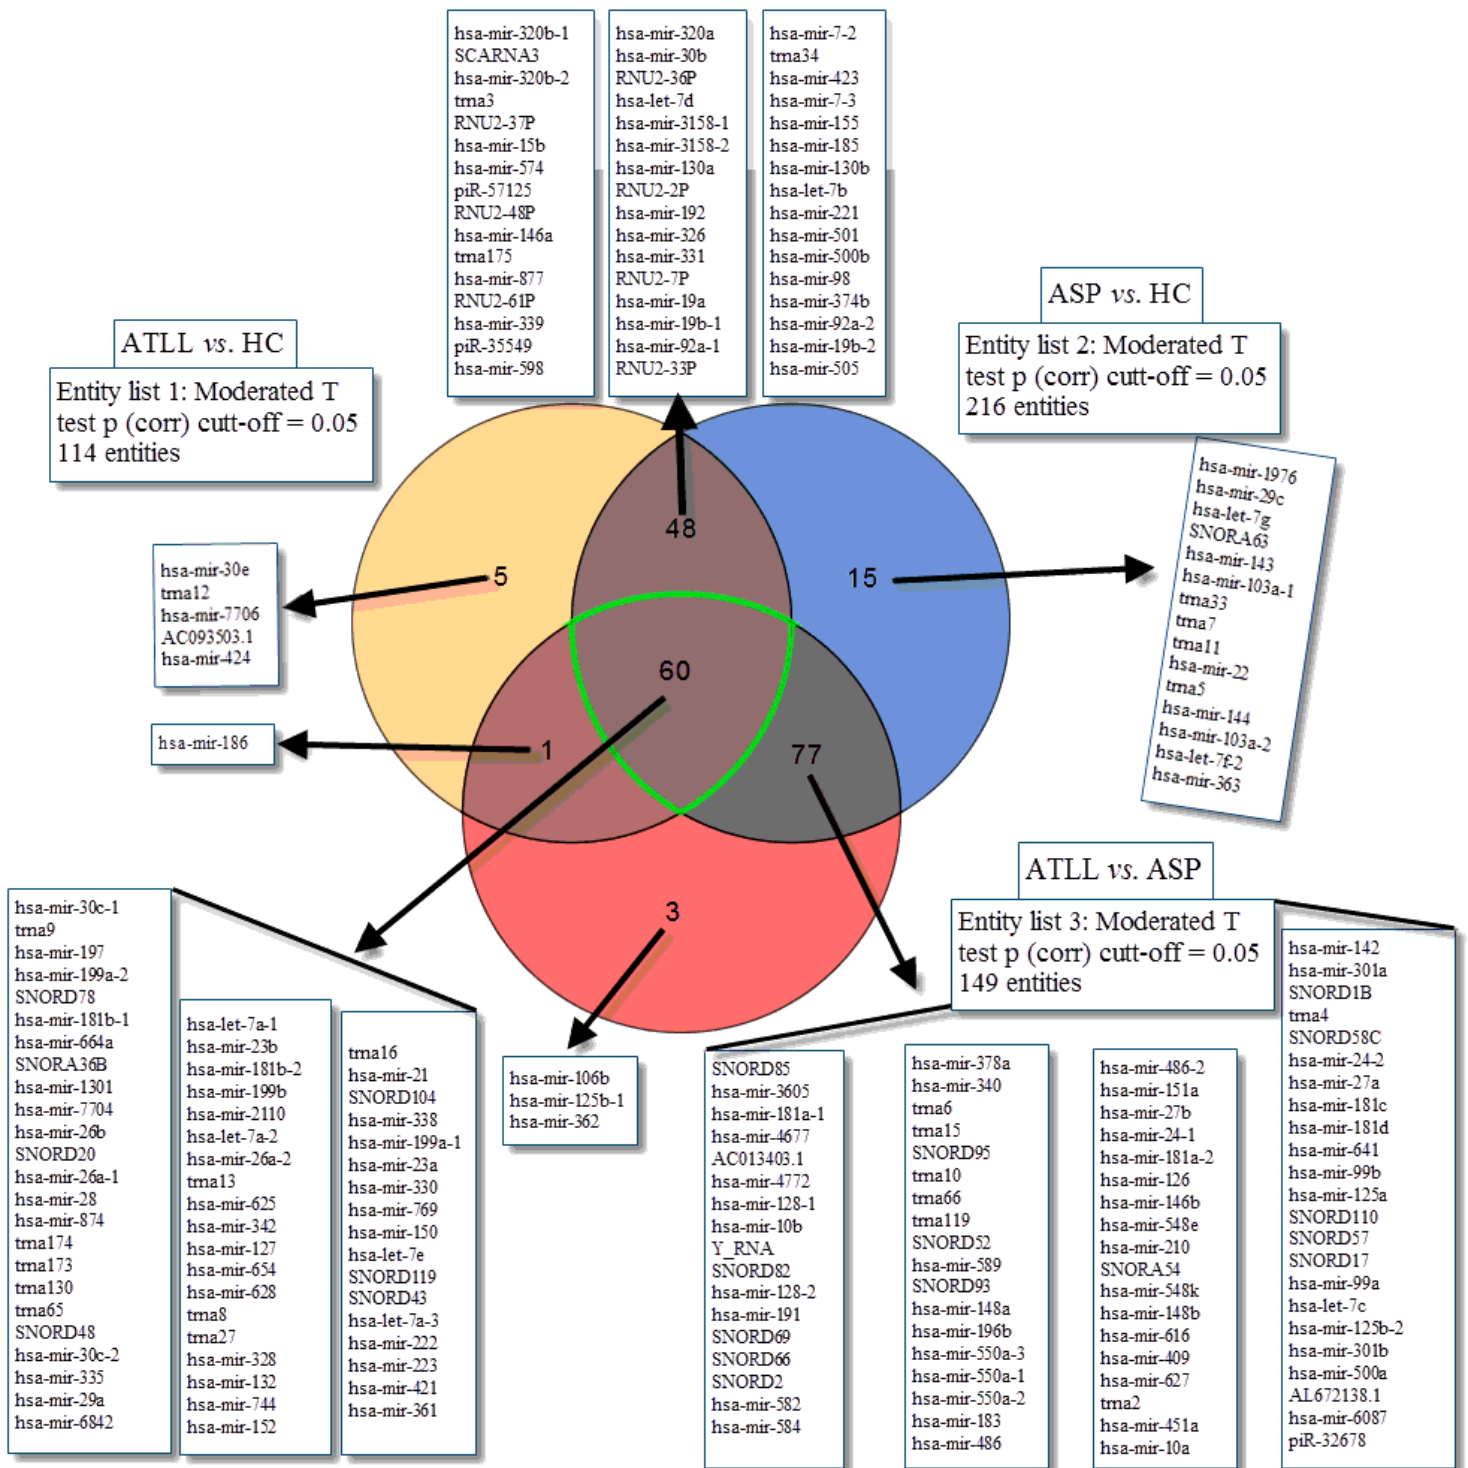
hsa-mir-320b-1
SCARNA3
hsa-mir-320b-2
trna3
RNU2-37P
hsa-mir-15b
hsa-mir-574
piR-57125
RNU2-48P
hsa-mir-146a
trna175
hsa-mir-877
RNU2-61P
hsa-mir-339
piR-35549
hsa-mir-598

hsa-mir-320a
hsa-mir-30b
RNU2-36P
hsa-let-7d
hsa-mir-3158-1
hsa-mir-3158-2
hsa-mir-130a
RNU2-2P
hsa-mir-192
hsa-mir-326
hsa-mir-331
RNU2-7P
hsa-mir-19a
hsa-mir-19b-1
hsa-mir-92a-1
RNU2-33P

hsa-mir-7-2
trna34
hsa-mir-423
hsa-mir-7-3
hsa-mir-155
hsa-mir-185
hsa-mir-130b
hsa-let-7b
hsa-mir-221
hsa-mir-501
hsa-mir-500b
hsa-mir-98
hsa-mir-374b
hsa-mir-92a-2
hsa-mir-19b-2
hsa-mir-505

ASP vs. HC

Entity list 2: Moderated T test p (corr) cutt-off = 0.05 216 entities

ATLL vs. HC

Entity list 1: Moderated T test p (corr) cutt-off = 0.05 114 entities

48

5

15

60

1

77

3

hsa-mir-30e
trna12
hsa-mir-7706
AC093503.1
hsa-mir-424

hsa-mir-186

hsa-mir-1976
hsa-mir-29c
hsa-let-7g
SNORA63
hsa-mir-143
hsa-mir-103a-1
trna33
trna7
trna11
hsa-mir-22
trna5
hsa-mir-144
hsa-mir-103a-2
hsa-let-7f-2
hsa-mir-363

ATLL vs. ASP

Entity list 3: Moderated T test p (corr) cutt-off = 0.05 149 entities

hsa-mir-30c-1
trna9
hsa-mir-197
hsa-mir-199a-2
SNORD78
hsa-mir-181b-1
hsa-mir-664a
SNORA36B
hsa-mir-1301
hsa-mir-7704
hsa-mir-26b
SNORD20
hsa-mir-26a-1
hsa-mir-28
hsa-mir-874
trna174
trna173
trna130
trna65
SNORD48
hsa-mir-30c-2
hsa-mir-335
hsa-mir-29a
hsa-mir-6842

hsa-let-7a-1
hsa-mir-23b
hsa-mir-181b-2
hsa-mir-199b
hsa-mir-2110
hsa-let-7a-2
hsa-mir-26a-2
trna13
hsa-mir-625
hsa-mir-342
hsa-mir-127
hsa-mir-654
hsa-mir-628
trna8
trna27
hsa-mir-328
hsa-mir-132
hsa-mir-744
hsa-mir-152

trna16
hsa-mir-21
SNORD104
hsa-mir-338
hsa-mir-199a-1
hsa-mir-23a
hsa-mir-330
hsa-mir-769
hsa-mir-150
hsa-let-7e
SNORD119
SNORD43
hsa-let-7a-3
hsa-mir-222
hsa-mir-223
hsa-mir-421
hsa-mir-361

hsa-mir-106b
hsa-mir-125b-1
hsa-mir-362

SNORD85
hsa-mir-3605
hsa-mir-181a-1
hsa-mir-4677
AC013403.1
hsa-mir-4772
hsa-mir-128-1
hsa-mir-10b
Y_RNA
SNORD82
hsa-mir-128-2
hsa-mir-191
SNORD69
SNORD66
SNORD2
hsa-mir-582
hsa-mir-584

hsa-mir-378a
hsa-mir-340
trna6
trna15
SNORD95
trna10
trna66
trna119
SNORD52
hsa-mir-589
SNORD93
hsa-mir-148a
hsa-mir-196b
hsa-mir-550a-3
hsa-mir-550a-1
hsa-mir-550a-2
hsa-mir-183
hsa-mir-486

hsa-mir-486-2
hsa-mir-151a
hsa-mir-27b
hsa-mir-24-1
hsa-mir-181a-2
hsa-mir-126
hsa-mir-146b
hsa-mir-548e
hsa-mir-210
SNORA54
hsa-mir-548k
hsa-mir-148b
hsa-mir-616
hsa-mir-409
hsa-mir-627
trna2
hsa-mir-451a
hsa-mir-10a

hsa-mir-142
hsa-mir-301a
SNORD1B
trna4
SNORD58C
hsa-mir-24-2
hsa-mir-27a
hsa-mir-181c
hsa-mir-181d
hsa-mir-641
hsa-mir-99b
hsa-mir-125a
SNORD110
SNORD57
SNORD17
hsa-mir-99a
hsa-let-7c
hsa-mir-125b-2
hsa-mir-301b
hsa-mir-500a
AL672138.1
hsa-mir-6087
piR-32678